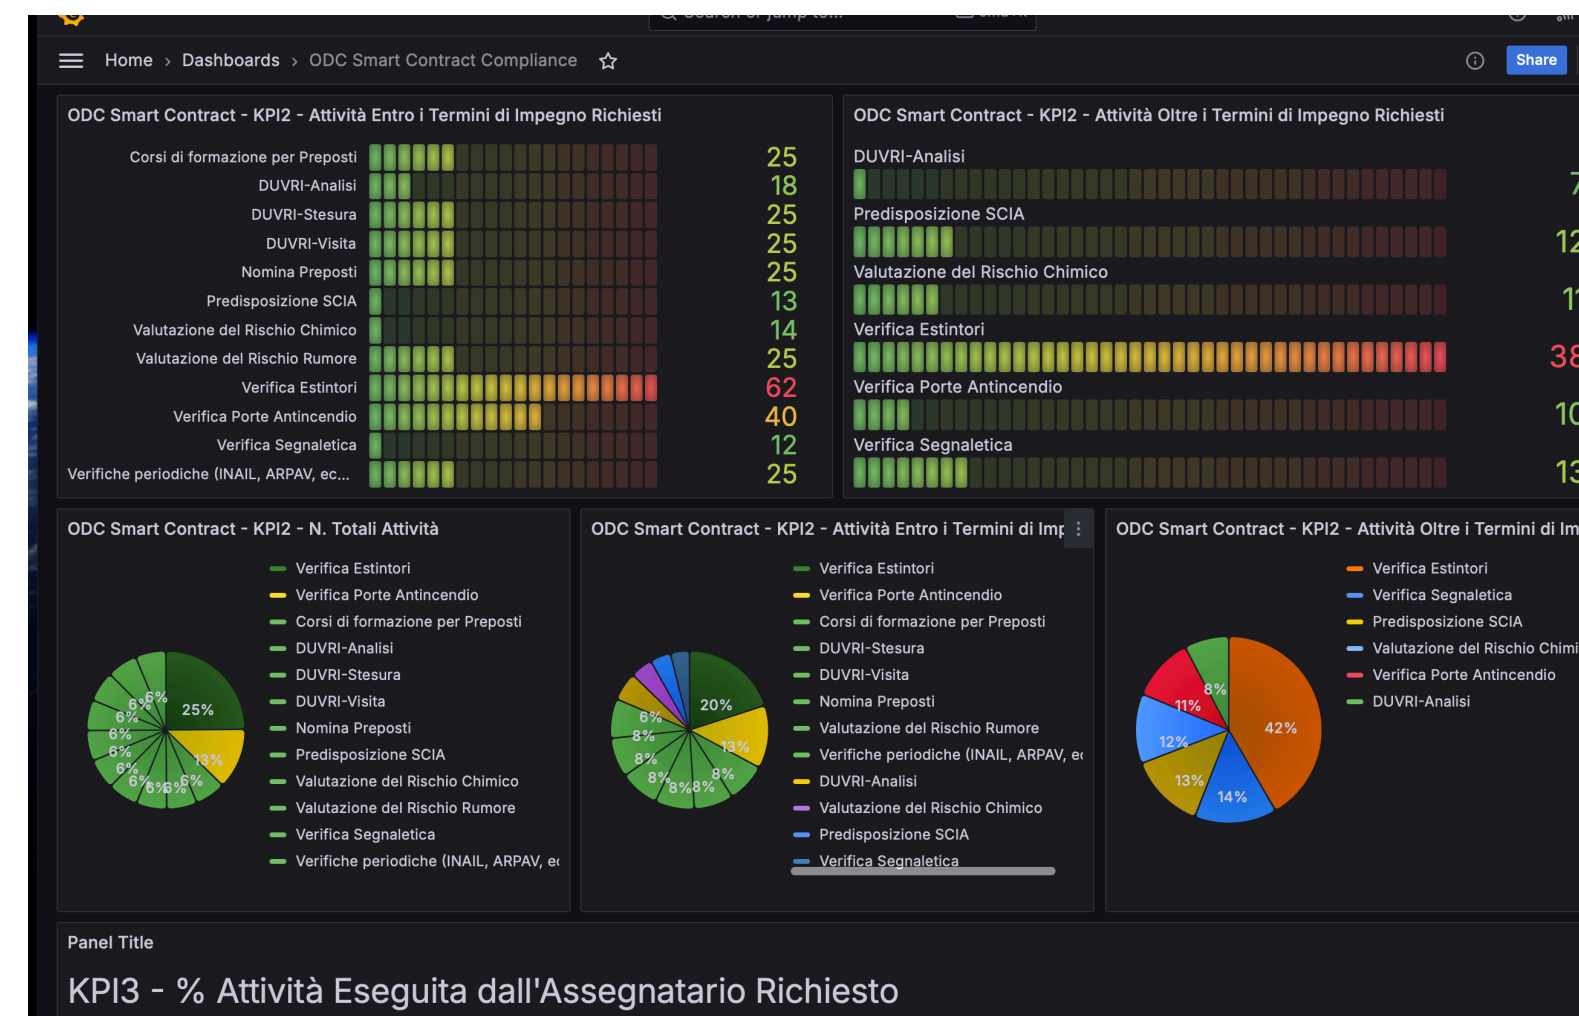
Home › Dashboards › ODC Smart Contract Compliance

Share

ODC Smart Contract - KPI2 - Attività Entro i Termini di Impegno Richiesti

Corsi di formazione per Preposti 25
DUVRI-Analisi 18
DUVRI-Stesura 25
DUVRI-Visita 25
Nomina Preposti 25
Predisposizione SCIA 13
Valutazione del Rischio Chimico 14
Valutazione del Rischio Rumore 25
Verifica Estintori 62
Verifica Porte Antincendio 40
Verifica Segnaletica 12
Verifiche periodiche (INAIL, ARPAV, ec... 25

ODC Smart Contract - KPI2 - Attività Oltre i Termini di Impegno Richiesti

DUVRI-Analisi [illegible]
Predisposizione SCIA 12
Valutazione del Rischio Chimico 1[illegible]
Verifica Estintori 38
Verifica Porte Antincendio 10
Verifica Segnaletica 13

ODC Smart Contract - KPI2 - N. Totali Attività

25%
13%
6%
6%
6%
6%
6%
6%
6%
6%
6%
6%

Verifica Estintori
Verifica Porte Antincendio
Corsi di formazione per Preposti
DUVRI-Analisi
DUVRI-Stesura
DUVRI-Visita
Nomina Preposti
Predisposizione SCIA
Valutazione del Rischio Chimico
Valutazione del Rischio Rumore
Verifica Segnaletica
Verifiche periodiche (INAIL, ARPAV, e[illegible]

ODC Smart Contract - KPI2 - Attività Entro i Termini di Imp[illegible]

20%
13%
8%
8%
8%
8%
8%
8%
6%

Verifica Estintori
Verifica Porte Antincendio
Corsi di formazione per Preposti
DUVRI-Stesura
DUVRI-Visita
Nomina Preposti
Valutazione del Rischio Rumore
Verifiche periodiche (INAIL, ARPAV, e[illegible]
DUVRI-Analisi
Valutazione del Rischio Chimico
Predisposizione SCIA
Verifica Segnaletica

ODC Smart Contract - KPI2 - Attività Oltre i Termini di Im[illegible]

42%
14%
13%
12%
11%
8%

Verifica Estintori
Verifica Segnaletica
Predisposizione SCIA
Valutazione del Rischio Chimi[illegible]
Verifica Porte Antincendio
DUVRI-Analisi

Panel Title

KPI3 - % Attività Eseguita dall'Assegnatario Richiesto